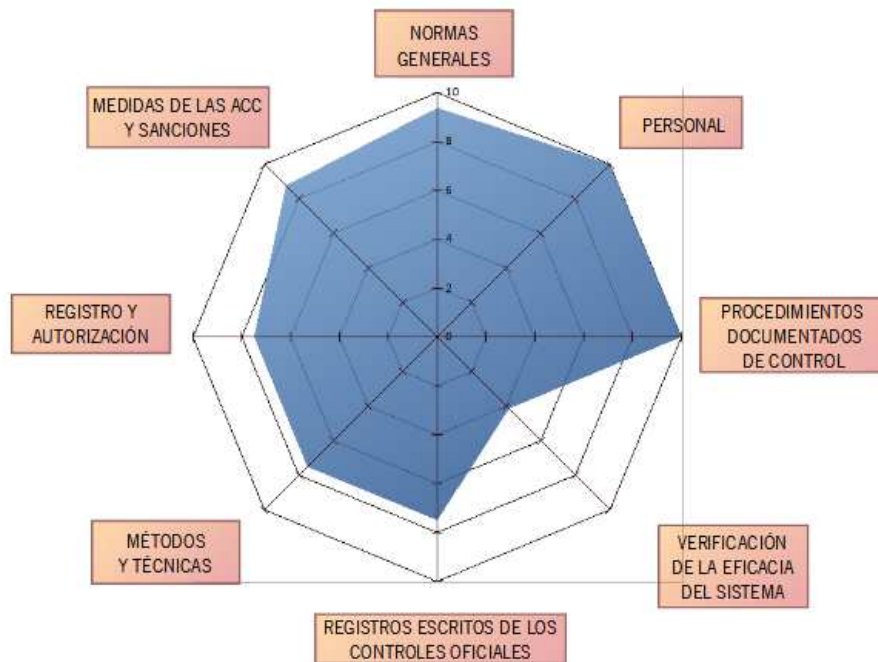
NORMAS GENERALES

MEDIDAS DE LAS ACC Y SANCIONES

PERSONAL

10

8

6

4

2

0

REGISTRO Y AUTORIZACIÓN

PROCEDIMIENTOS DOCUMENTADOS DE CONTROL

MÉTODOS Y TÉCNICAS

VERIFICACIÓN DE LA EFICACIA DEL SISTEMA

REGISTROS ESCRITOS DE LOS CONTROLES OFICIALES